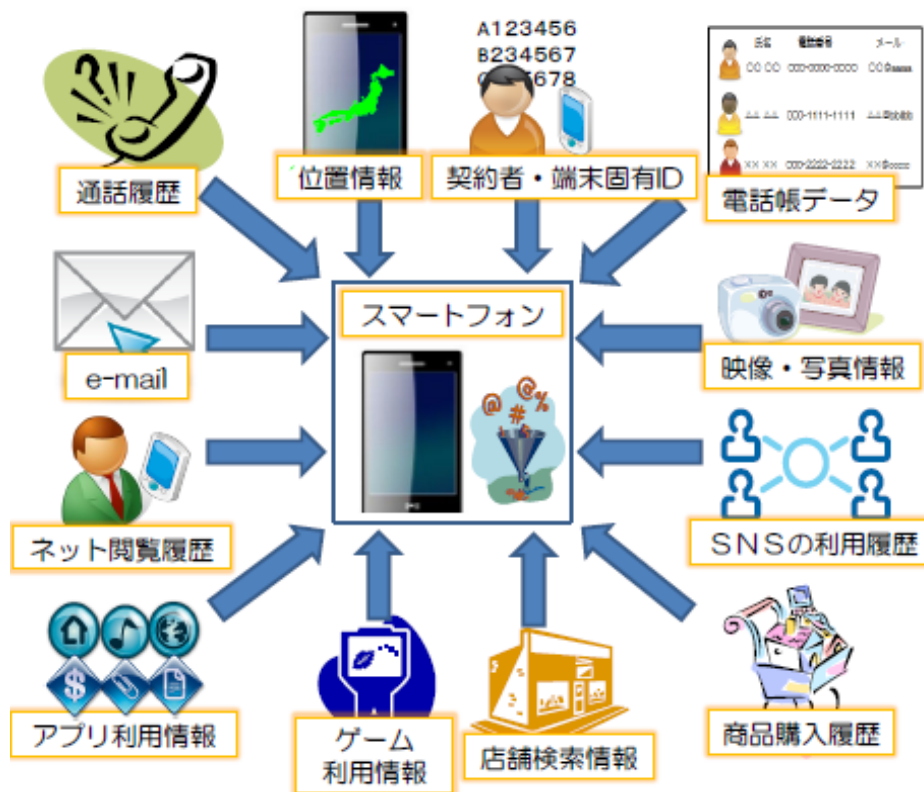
通話履歴

位置情報

A123456
B234567
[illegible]5678

契約者・端末固有ID

氏名 電話番号 メール
○○ ○○ 000-0000-0000 ○○@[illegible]
△△ △△ 000-1111-1111 △△@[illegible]
×× ×× 000-2222-2222 ××@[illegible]

電話帳データ

スマートフォン

e-mail

映像・写真情報

ネット閲覧履歴

SNSの利用履歴

アプリ利用情報

ゲーム
利用情報

店舗検索情報

商品購入履歴